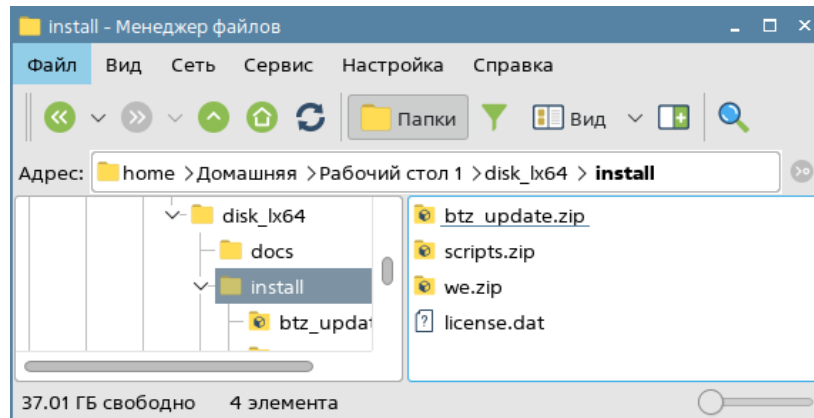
install - Менеджер файлов

Файл Вид Сеть Сервис Настройка Справка

Папки Вид

Адрес: home > Домашняя > Рабочий стол 1 > disk_lx64 > install

disk_lx64
docs
install
btz_updat

btz_update.zip
scripts.zip
we.zip
license.dat

37.01 ГБ свободно 4 элемента